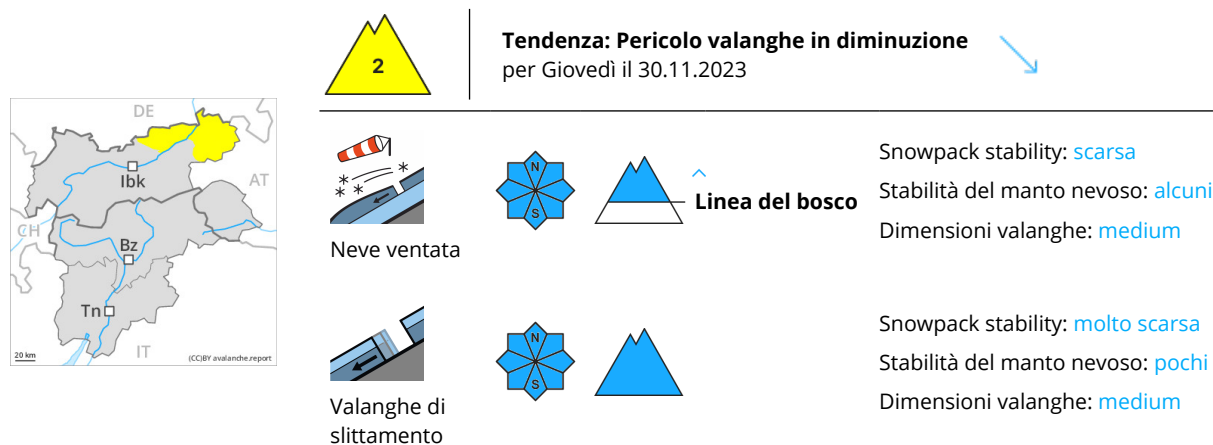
2

Tendenza: Pericolo valanghe in diminuzione
per Giovedì il 30.11.2023

DE
AT
CH
IT
Ibk
Bz
Tn
20 km
(CC)BY avalanche.report

Neve ventata

N
S

Linea del bosco

Snowpack stability: scarsa
Stabilità del manto nevoso: alcuni
Dimensioni valanghe: medium

Valanghe di slittamento

N
S

Snowpack stability: molto scarsa
Stabilità del manto nevoso: pochi
Dimensioni valanghe: medium